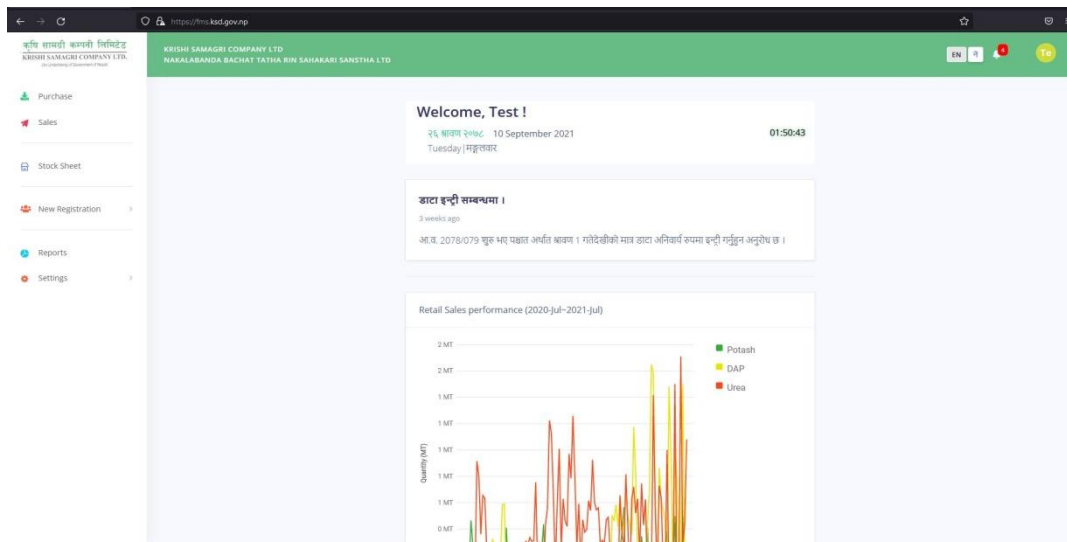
https://fms.ksd.gov.np

कृषि सामग्री कम्पनी लिमिटेड
KRISHI SAMAGRI COMPANY LTD.
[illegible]

KRISHI SAMAGRI COMPANY LTD
NAKALABANDA BACHAT TATHA RIN SAHAKARI SANSTHA LTD

EN न 4 Te

Purchase
Sales
Stock Sheet
New Registration
Reports
Settings

Welcome, Test !
२६ श्रावण २०७८ 10 September 2021
01:50:43
Tuesday | मङ्गलवार

डाटा इन्ट्री सम्बन्धमा ।
3 weeks ago
आ.व. 2078/079 शुरु भए पश्चात अर्थात श्रावण 1 गतेदेखीको मात्र डाटा अनिवार्य रुपमा इन्ट्री गर्नुहुन अनुरोध छ ।

Retail Sales performance (2020-Jul~2021-Jul)

2 MT
2 MT
1 MT
1 MT
1 MT
1 MT
1 MT
0 MT
Quantity (MT)

Potash
DAP
Urea